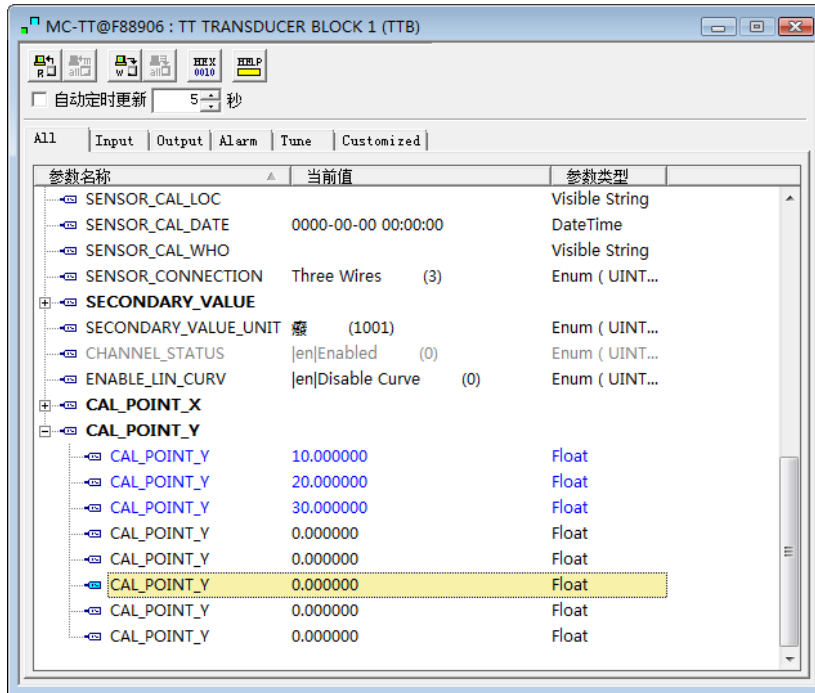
MC-TT@F88906 : TT TRANSDUCER BLOCK 1 (TTB)

R all W all HEX 0010 HELP

自动定时更新 5 秒

All | Input | Output | Alarm | Tune | Customized

| 参数名称 | 当前值 | 参数类型 |
|---|---|---|
| SENSOR_CAL_LOC | | Visible String |
| SENSOR_CAL_DATE | 0000-00-00 00:00:00 | DateTime |
| SENSOR_CAL_WHO | | Visible String |
| SENSOR_CONNECTION | Three Wires (3) | Enum ( UINT... |
| SECONDARY_VALUE | | |
| SECONDARY_VALUE_UNIT | 癈 (1001) | Enum ( UINT... |
| CHANNEL_STATUS | \|en\|Enabled (0) | Enum ( UINT... |
| ENABLE_LIN_CURV | \|en\|Disable Curve (0) | Enum ( UINT... |
| CAL_POINT_X | | |
| CAL_POINT_Y | | |
| CAL_POINT_Y | 10.000000 | Float |
| CAL_POINT_Y | 20.000000 | Float |
| CAL_POINT_Y | 30.000000 | Float |
| CAL_POINT_Y | 0.000000 | Float |
| CAL_POINT_Y | 0.000000 | Float |
| CAL_POINT_Y | 0.000000 | Float |
| CAL_POINT_Y | 0.000000 | Float |
| CAL_POINT_Y | 0.000000 | Float |